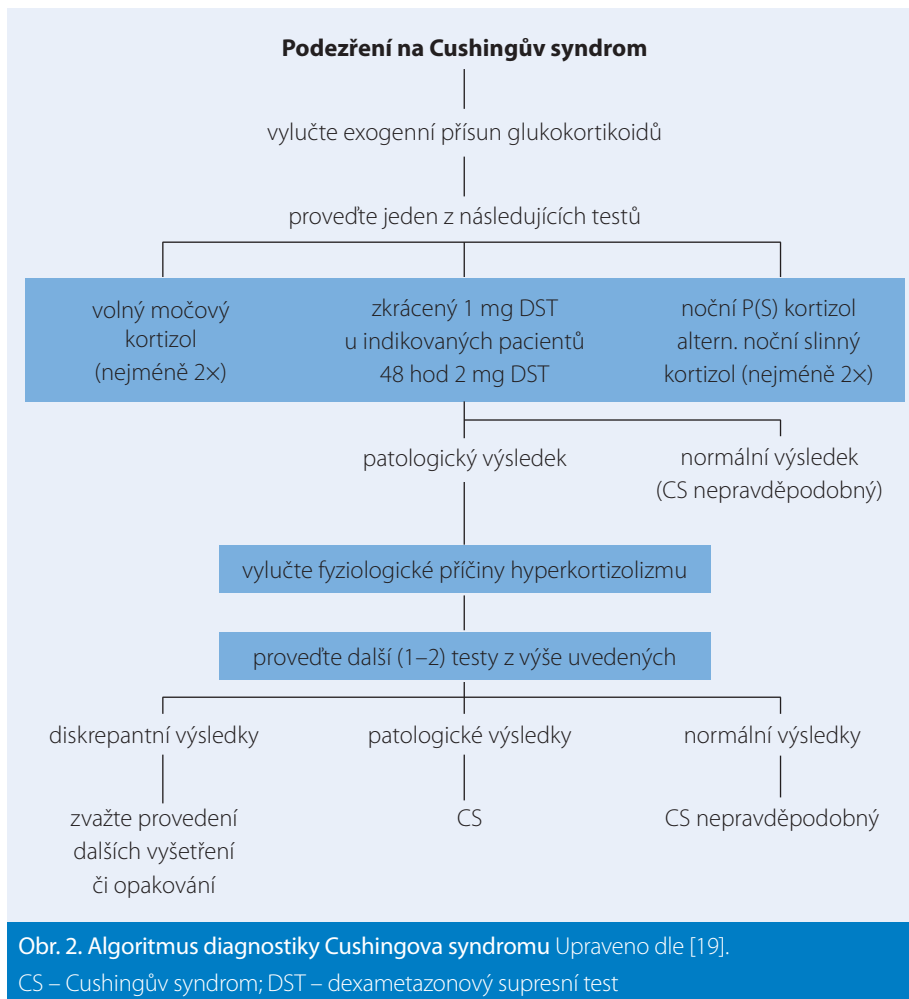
**Podezření na Cushingův syndrom**

vylučte exogenní přísun glukokortikoidů

proveďte jeden z následujících testů

volný močový kortizol (nejméně 2×)

zkrácený 1 mg DST u indikovaných pacientů 48 hod 2 mg DST

noční P(S) kortizol altern. noční slinný kortizol (nejméně 2×)

patologický výsledek

normální výsledek (CS nepravděpodobný)

vylučte fyziologické příčiny hyperkortizolizmu

proveďte další (1–2) testy z výše uvedených

diskrepantní výsledky

patologické výsledky

normální výsledky

zvažte provedení dalších vyšetření či opakování

CS

CS nepravděpodobný

**Obr. 2. Algoritmus diagnostiky Cushingova syndromu** Upraveno dle [19].
CS – Cushingův syndrom; DST – dexametazonový supresní test